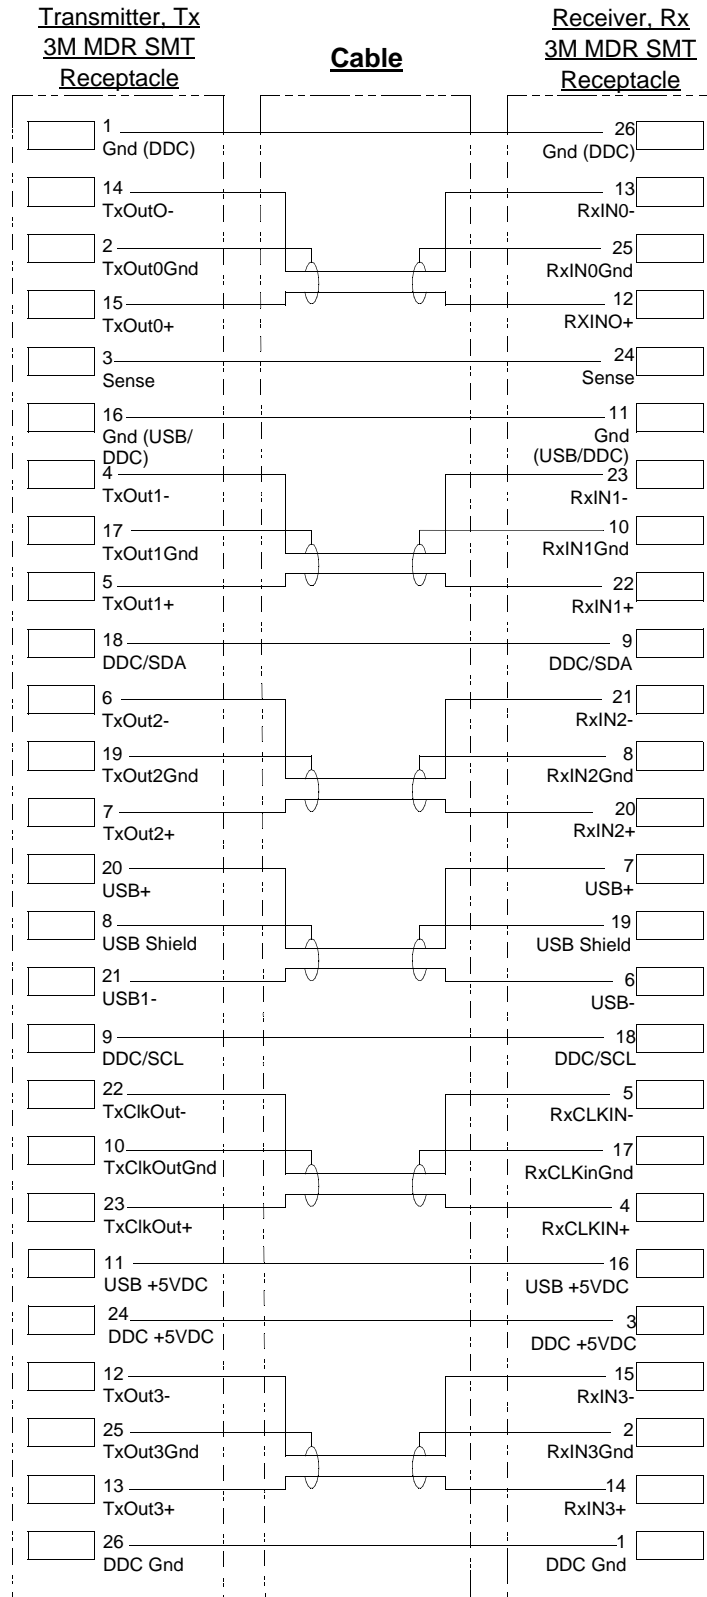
Transmitter, Tx
3M MDR SMT
Receptacle

Cable

Receiver, Rx
3M MDR SMT
Receptacle

1
Gnd (DDC)

14
TxOutO-

2
TxOut0Gnd

15
TxOut0+

3
Sense

16
Gnd (USB/DDC)

4
TxOut1-

17
TxOut1Gnd

5
TxOut1+

18
DDC/SDA

6
TxOut2-

19
TxOut2Gnd

7
TxOut2+

20
USB+

8
USB Shield

21
USB1-

9
DDC/SCL

22
TxClkOut-

10
TxClkOutGnd

23
TxClkOut+

11
USB +5VDC

24
DDC +5VDC

12
TxOut3-

25
TxOut3Gnd

13
TxOut3+

26
DDC Gnd

26
Gnd (DDC)

13
RxIN0-

25
RxIN0Gnd

12
RXINO+

24
Sense

11
Gnd (USB/DDC)

23
RxIN1-

10
RxIN1Gnd

22
RxIN1+

9
DDC/SDA

21
RxIN2-

8
RxIN2Gnd

20
RxIN2+

7
USB+

19
USB Shield

6
USB-

18
DDC/SCL

5
RxCLKIN-

17
RxCLKinGnd

4
RxCLKIN+

16
USB +5VDC

3
DDC +5VDC

15
RxIN3-

2
RxIN3Gnd

14
RxIN3+

1
DDC Gnd